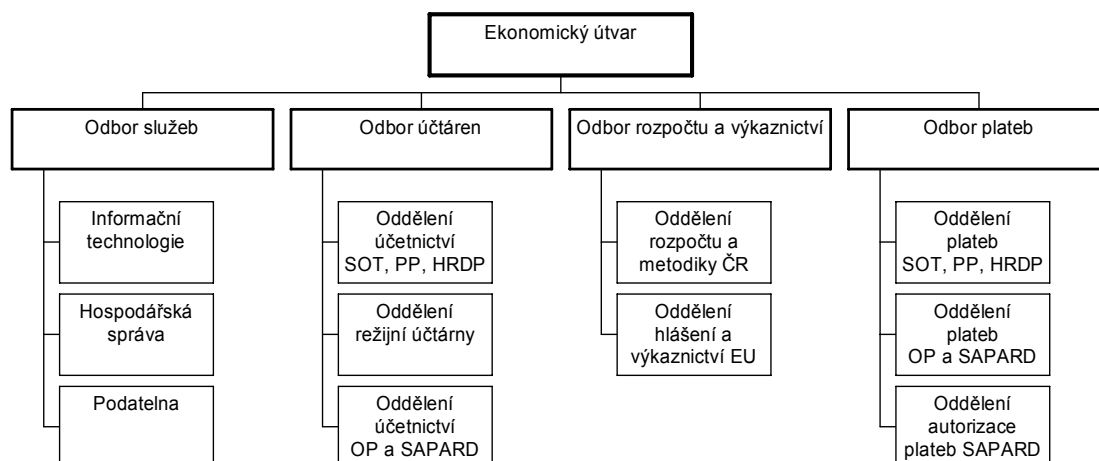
Ekonomický útvar

Odbor služeb

Informační technologie

Hospodářská správa

Podatelna

Odbor účtáren

Oddělení účetnictví SOT, PP, HRDP

Oddělení režijní účtárny

Oddělení účetnictví OP a SAPARD

Odbor rozpočtu a výkaznictví

Oddělení rozpočtu a metodiky ČR

Oddělení hlášení a výkaznictví EU

Odbor plateb

Oddělení plateb SOT, PP, HRDP

Oddělení plateb OP a SAPARD

Oddělení autorizace plateb SAPARD